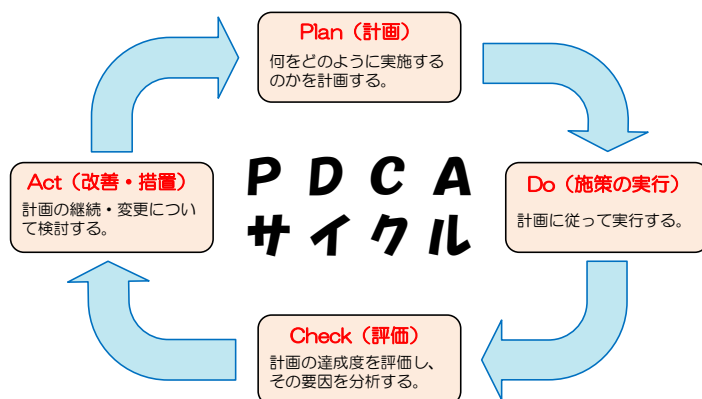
Plan（計画）
何をどのように実施するのかを計画する。

PDCA
サイクル

Act（改善・措置）
計画の継続・変更について検討する。

Do（施策の実行）
計画に従って実行する。

Check（評価）
計画の達成度を評価し、その要因を分析する。